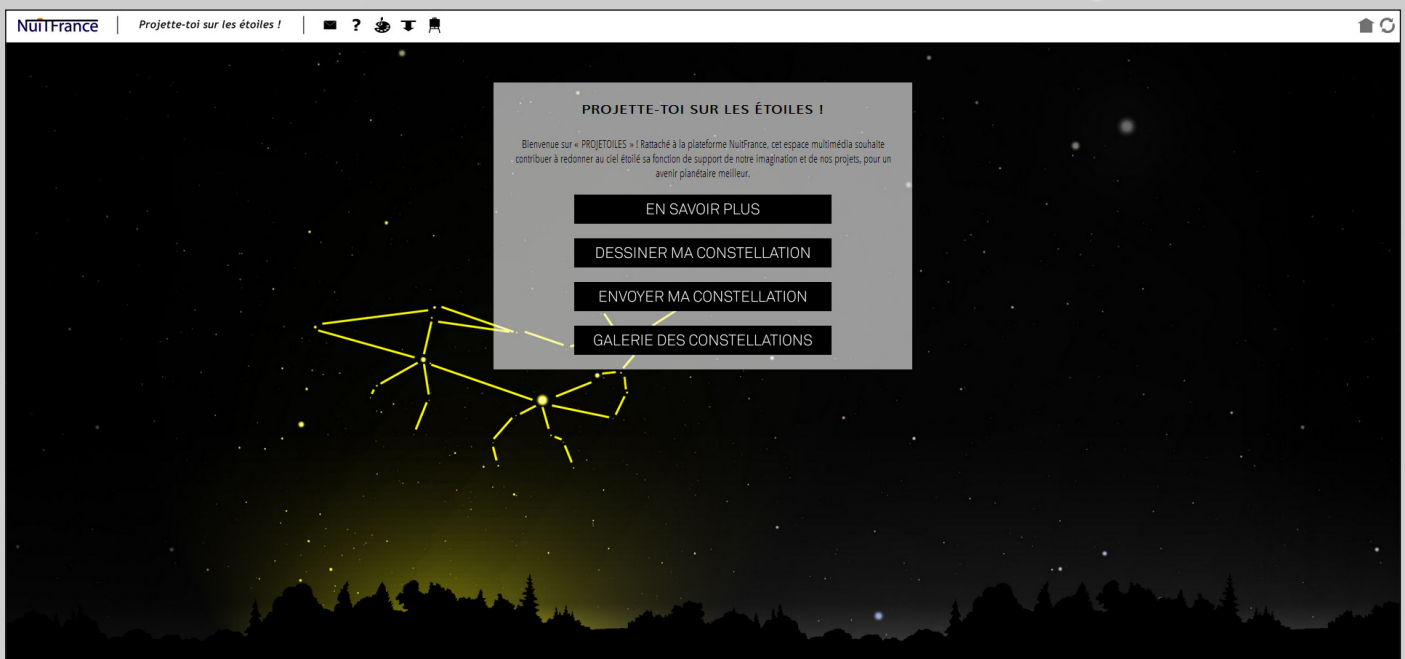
NuiTFrance | Projette-toi sur les étoiles !

PROJETTE-TOI SUR LES ÉTOILES !

Bienvenue sur « PROJETOILES » ! Rattaché à la plateforme NuitFrance, cet espace multimédia souhaite contribuer à redonner au ciel étoilé sa fonction de support de notre imagination et de nos projets, pour un avenir planétaire meilleur.

EN SAVOIR PLUS

DESSINER MA CONSTELLATION

ENVOYER MA CONSTELLATION

GALERIE DES CONSTELLATIONS